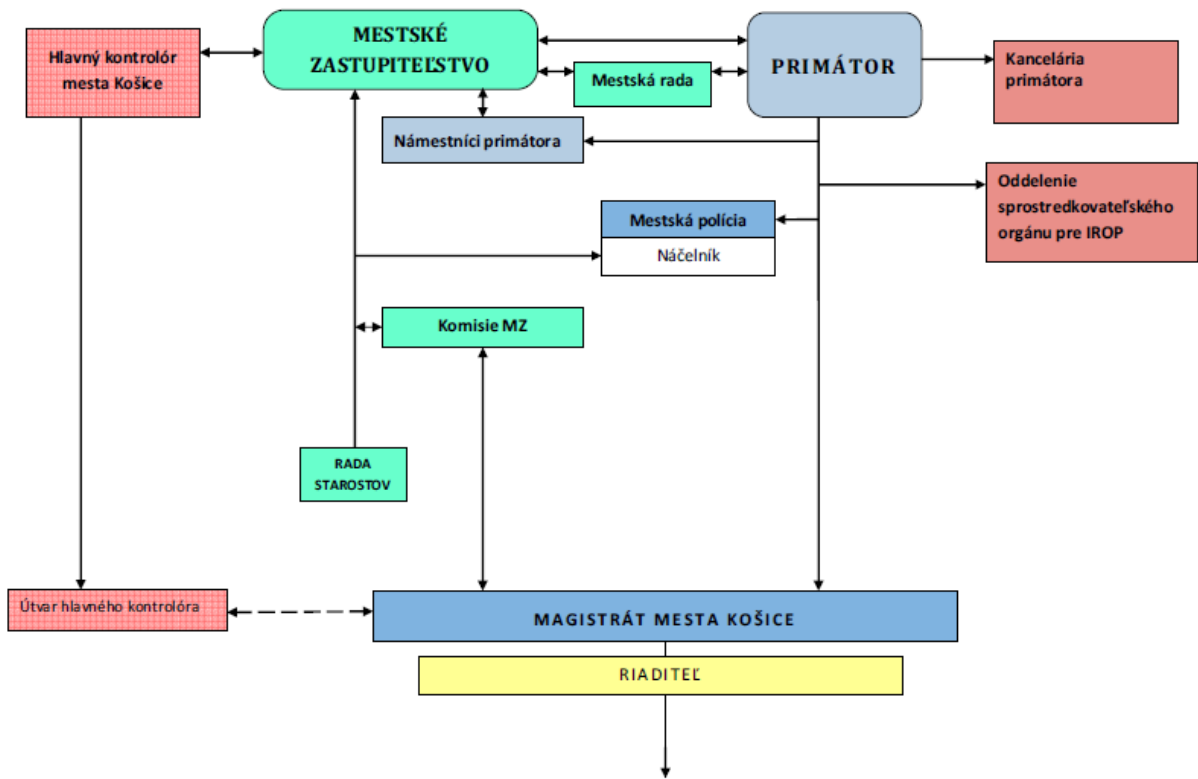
Hlavný kontrolór mesta Košice

MESTSKÉ ZASTUPITEĽSTVO

PRIMÁTOR

Kancelária primátora

Mestská rada

Námestníci primátora

Oddelenie sprostredkovateľského orgánu pre IROP

Mestská polícia

Náčelník

Komisie MZ

RADA STAROSTOV

Útvar hlavného kontrolóra

MAGISTRÁT MESTA KOŠICE

RIADITEĽ